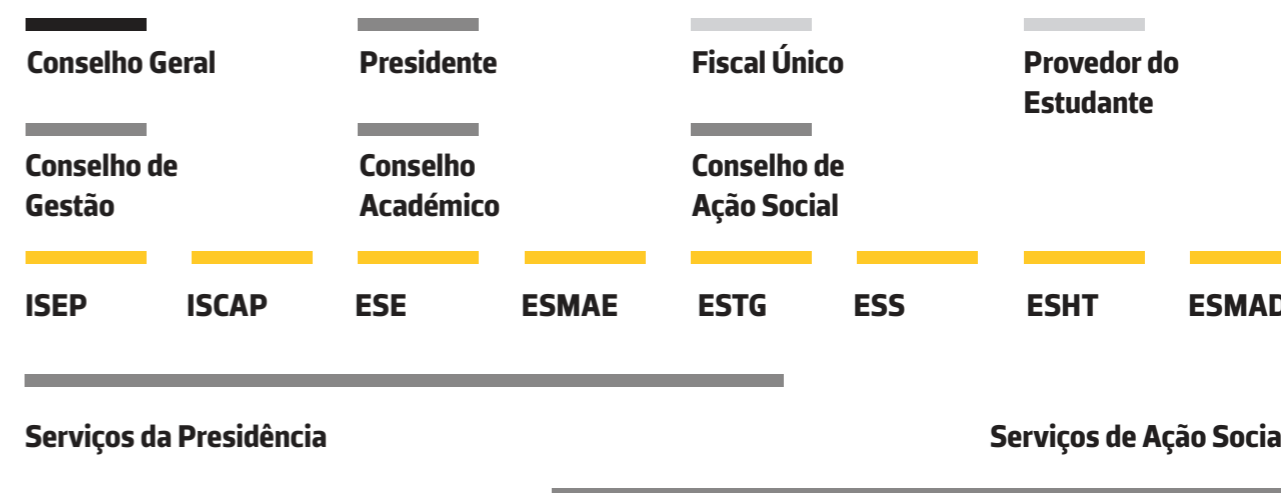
Conselho Geral

Presidente

Fiscal Único

Provedor do Estudante

Conselho de Gestão

Conselho Académico

Conselho de Ação Social

ISEP

ISCAP

ESE

ESMAE

ESTG

ESS

ESHT

ESMAD

Serviços da Presidência

Serviços de Ação Socia